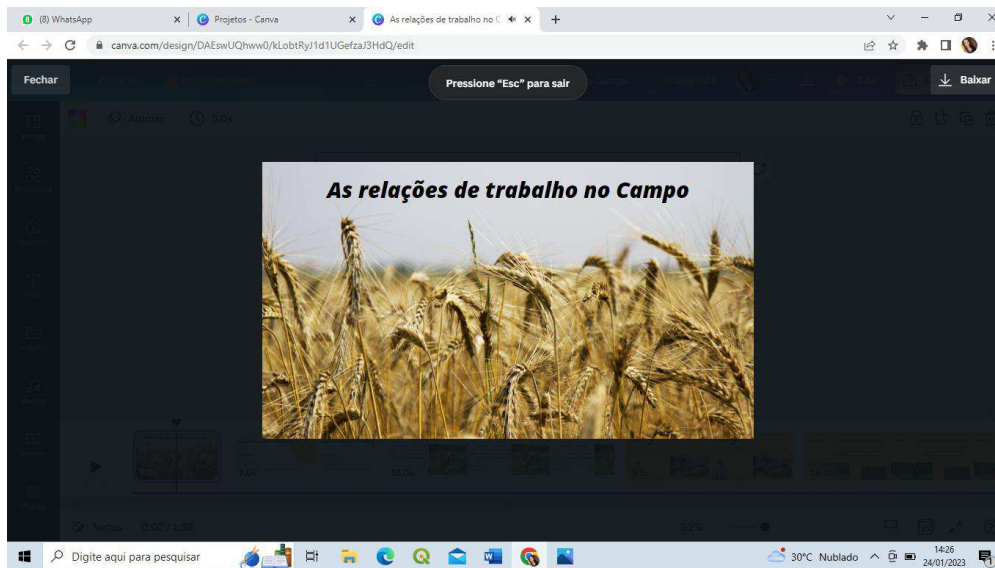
(8) WhatsApp
Projetos - Canva
As relações de trabalho no C

canva.com/design/DAEswUQhww0/kLobtRyJ1d1UGefzaJ3HdQ/edit

Fechar
Pressione "Esc" para sair
Baixar

As relações de trabalho no Campo

Digite aqui para pesquisar
30°C Nublado
14:26
24/01/2023